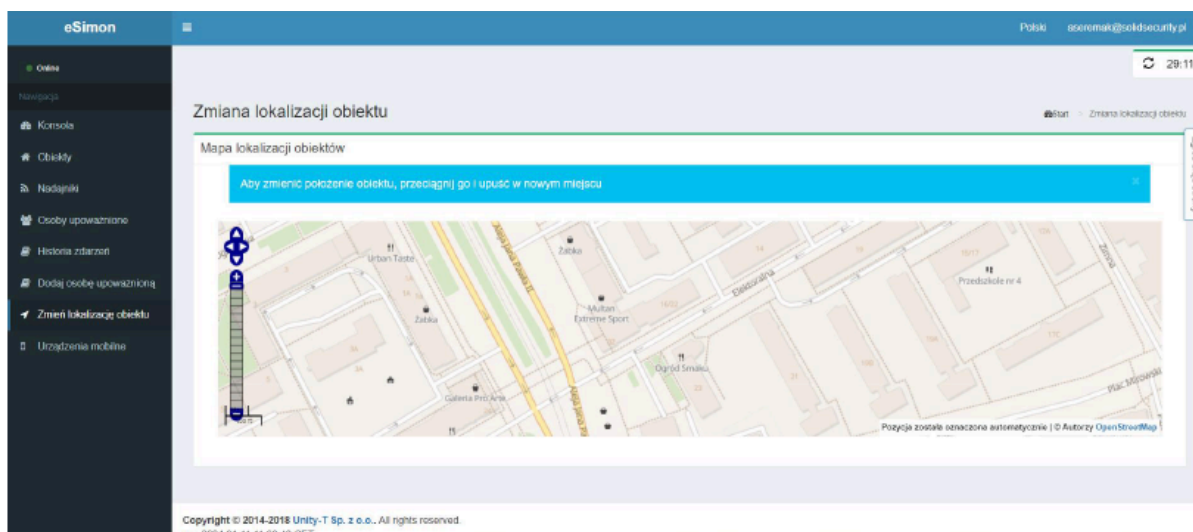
eSimon

Polski aseremak@solidsecurity.pl

Online

Nawigacja

Konsola

Obiekty

Nadajniki

Osoby upoważnione

Historia zdarzeń

Dodaj osobę upoważnioną

Zmień lokalizację obiektu

Urządzenia mobilne

29:11

Zmiana lokalizacji obiektu

Start > Zmiana lokalizacji obiektu

Mapa lokalizacji obiektów

Aby zmienić położenie obiektu, przeciągnij go i upuść w nowym miejscu

×

Urban Taste

Żabka

Żabka

Multan Extreme Sport

Elektoralna

Przedszkole nr 4

Ogród Smaku

Galeria Pro Arte

Plac Mirowski

Pozycja została oznaczona automatycznie | © Autorzy OpenStreetMap

Copyright © 2014-2018 Unity-T Sp. z o.o.. All rights reserved.

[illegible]